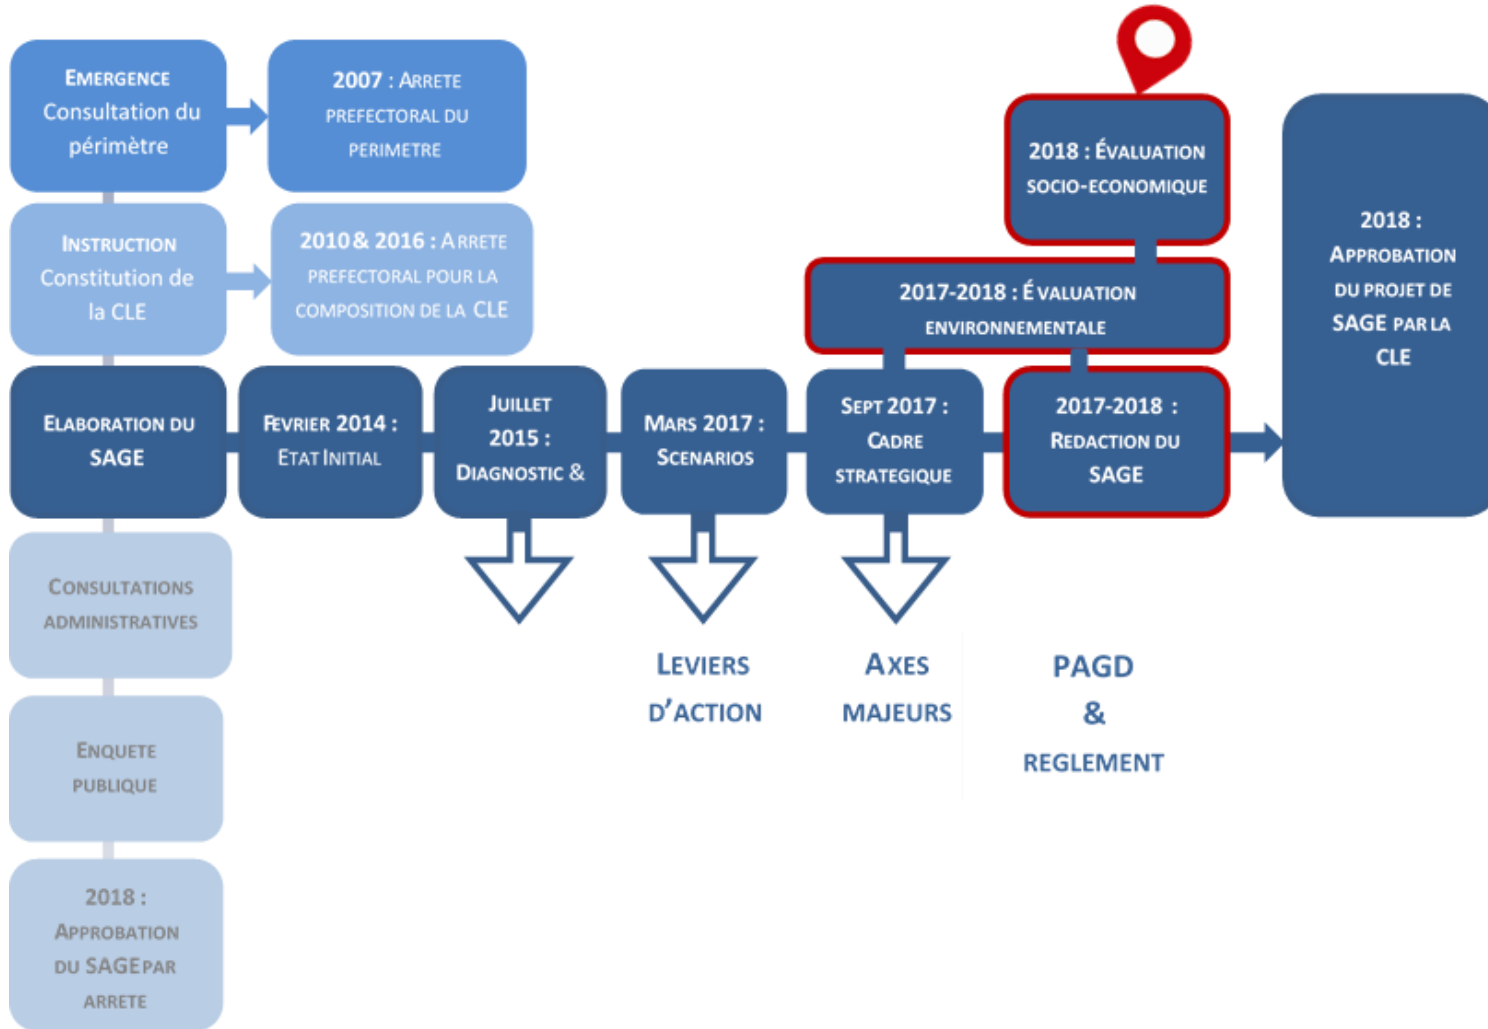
EMERGENCE Consultation du périmètre

2007 : ARRETE PREFECTORAL DU PERIMETRE

INSTRUCTION Constitution de la CLE

2010 & 2016 : ARRETE PREFECTORAL POUR LA COMPOSITION DE LA CLE

ELABORATION DU SAGE

FEVRIER 2014 : ETAT INITIAL

JUILLET 2015 : DIAGNOSTIC &

MARS 2017 : SCENARIOS

SEPT 2017 : CADRE STRATEGIQUE

2018 : ÉVALUATION SOCIO-ECONOMIQUE

2017-2018 : ÉVALUATION ENVIRONNEMENTALE

2017-2018 : REDACTION DU SAGE

2018 : APPROBATION DU PROJET DE SAGE PAR LA CLE

LEVIERS D'ACTION

AXES MAJEURS

PAGD & REGLEMENT

CONSULTATIONS ADMINISTRATIVES

ENQUETE PUBLIQUE

2018 : APPROBATION DU SAGE PAR ARRETE